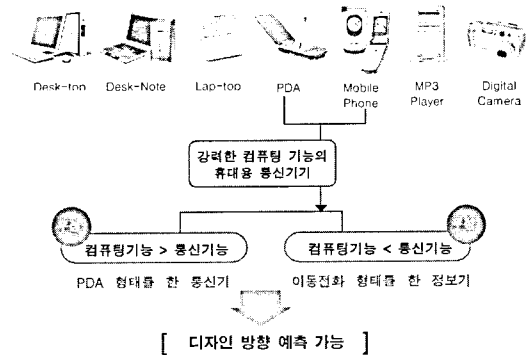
Desk-top Desk-Note Lap-top PDA Mobile Phone MP3 Player Digital Camera

강력한 컴퓨팅 기능의 휴대용 통신기기

컴퓨팅기능 > 통신기능

컴퓨팅기능 < 통신기능

PDA 형태를 한 통신기

이동전화 형태를 한 정보기

[ 디자인 방향 예측 가능 ]